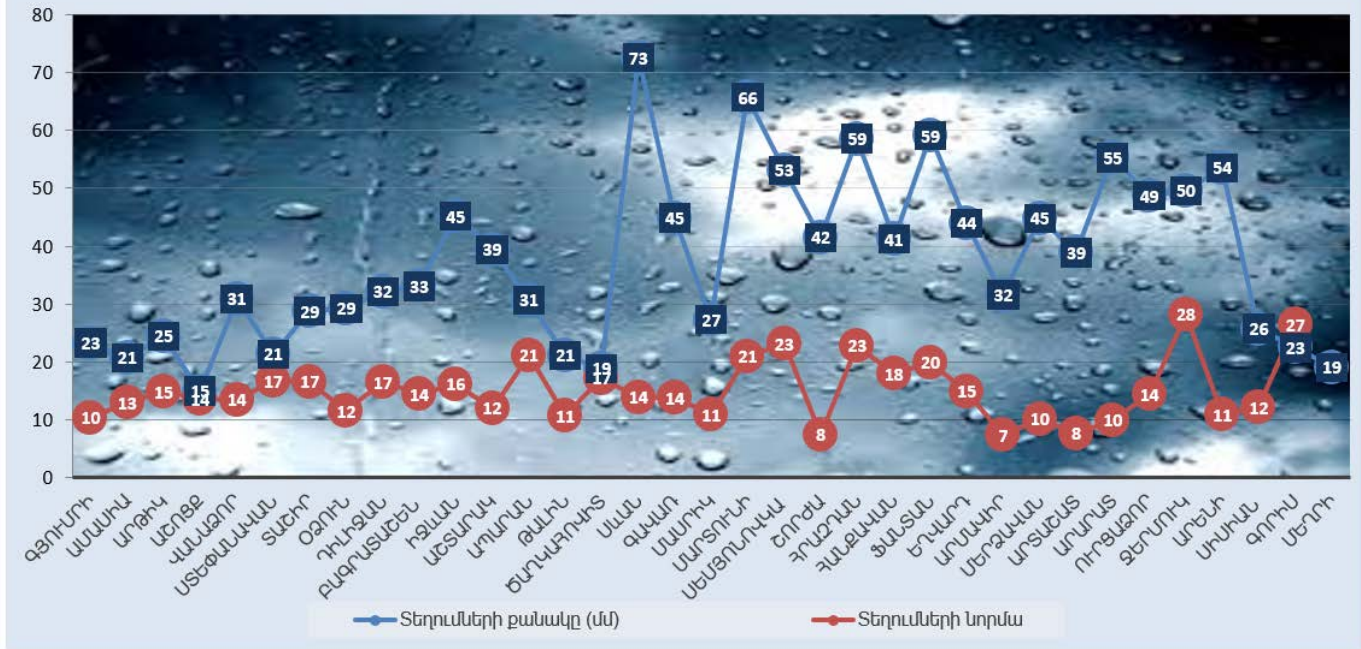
80
70
60
50
40
30
20
10
0

23 21 25 15 31 21 29 29 32 33 45 39 31 21 19 73 45 27 66 53 42 59 41 59 44 32 45 39 55 49 50 54 26 23 19

10 13 15 14 14 17 17 12 17 14 16 12 21 11 17 14 14 11 21 23 8 23 18 20 15 7 10 8 10 14 28 11 12 27

ԳՅՈՒՄՐԻ
ԱՄԱՍԻԱ
ԱՐԹԻԿ
ԱՇՈՑՔ
ՎԱՆԱՁՈՐ
ՍՏԵՓԱՆԱՎԱՆ
ՏԱՇԻՐ
ՕՁՈՒՆ
ԴԻԼԻՋԱՆ
ԲԱԳՐԱՏԱՇԵՆ
ԻՋԵՎԱՆ
ԱՇՏԱՐԱԿ
ԱՊԱՐԱՆ
ԹԱԼԻՆ
ԾԱՂԿԱՀՈՎԻՏ
ՍԵՎԱՆ
ԳԱՎԱՌ
ՄԱՍՐԻԿ
ՄԱՐՏՈՒՆԻ
ՄԵԾԱՄՈՐ
ԷՋՄԻԱԾԻՆ
ՀՐԱԶԴԱՆ
ՀԱՆՔԱՎԱՆ
ՖԱՆՏԱՆ
ԵՐԵՎԱՆ
ԱՐՄԱՎԻՐ
ՄԵՐՁԱՎԱՆ
ԱՐՏԱՇԱՏ
ԱՐԱՐԱՏ
ՈՒՐԾԱՁՈՐ
ՋԵՐՄՈՒԿ
ԱՐԵՆԻ
ՍԻՍԻԱՆ
ԳՈՐԻՍ
ՄԵՂՐԻ

Տեղումների քանակը (մմ)
Տեղումների նորմա